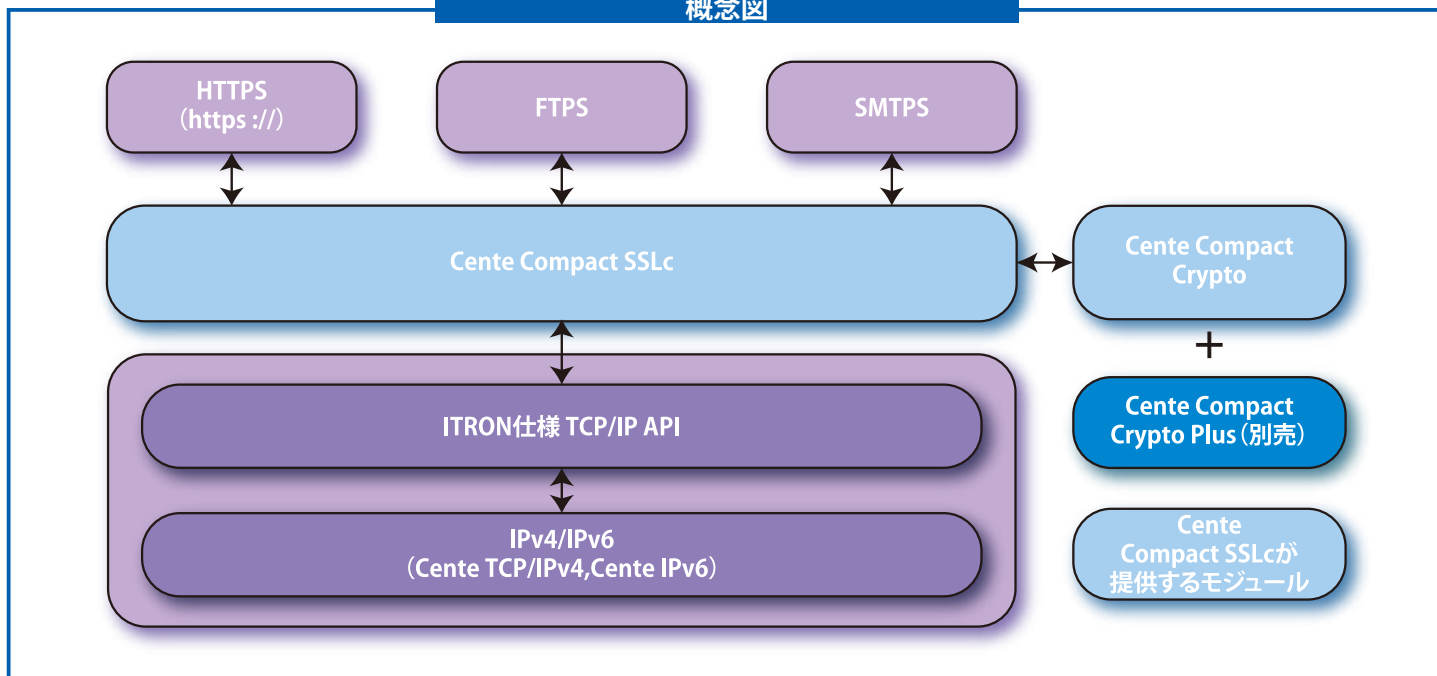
概念図

HTTPS
（https ://）

FTPS

SMTPS

Cente Compact SSLc

Cente Compact
Crypto

+

Cente Compact
Crypto Plus（別売）

ITRON仕様 TCP/IP API

IPv4/IPv6
（Cente TCP/IPv4,Cente IPv6）

Cente
Compact SSLcが
提供するモジュール